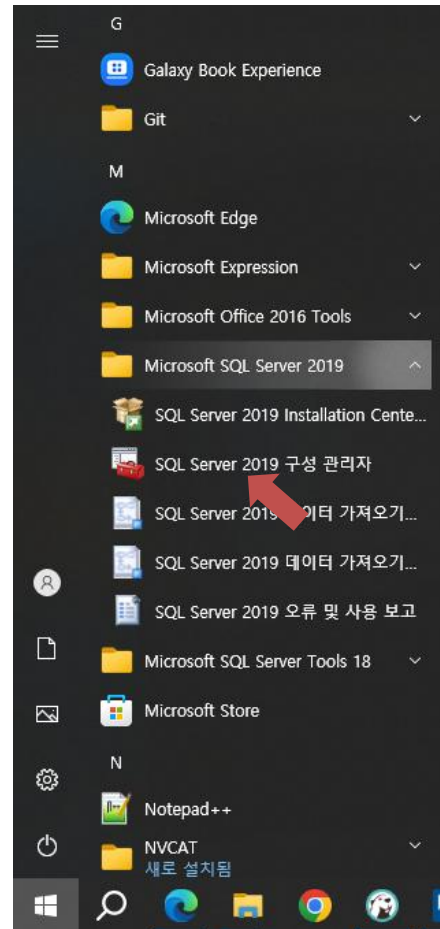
G
Galaxy Book Experience
Git
M
Microsoft Edge
Microsoft Expression
Microsoft Office 2016 Tools
Microsoft SQL Server 2019
SQL Server 2019 Installation Cente...
SQL Server 2019 구성 관리자
SQL Server 201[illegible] 이터 가져오기...
SQL Server 2019 데이터 가져오기...
SQL Server 2019 오류 및 사용 보고
Microsoft SQL Server Tools 18
Microsoft Store
N
Notepad++
NVCAT
새로 설치됨